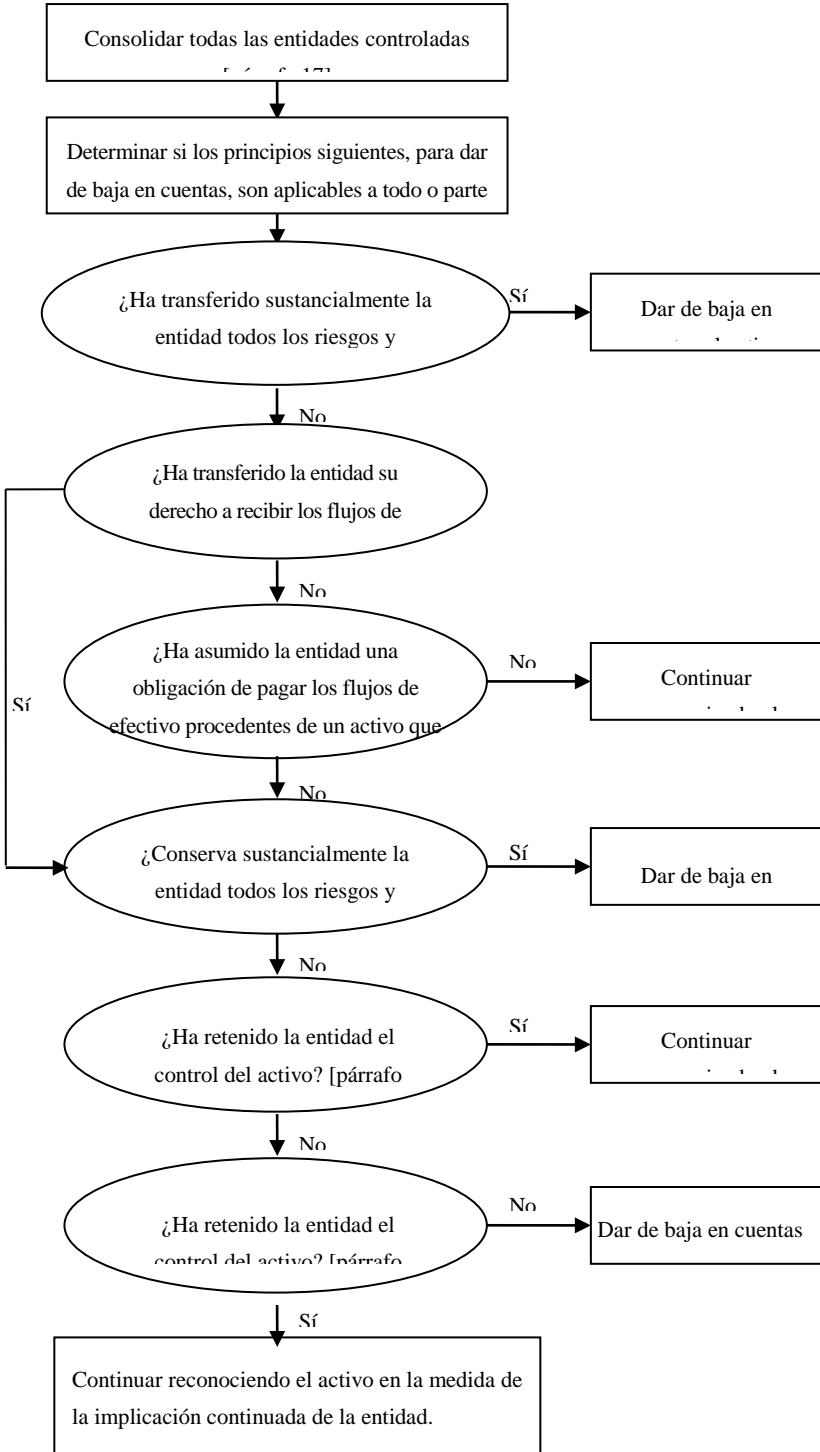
Consolidar todas las entidades controladas
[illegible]

Determinar si los principios siguientes, para dar de baja en cuentas, son aplicables a todo o parte

¿Ha transferido sustancialmente la entidad todos los riesgos y

Sí

Dar de baja en
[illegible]

No

¿Ha transferido la entidad su derecho a recibir los flujos de

No

Sí

¿Ha asumido la entidad una obligación de pagar los flujos de efectivo procedentes de un activo que

No

Continuar
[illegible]

No

¿Conserva sustancialmente la entidad todos los riesgos y

Sí

Dar de baja en

No

¿Ha retenido la entidad el control del activo? [párrafo

Sí

Continuar
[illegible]

No

¿Ha retenido la entidad el control del activo? [párrafo

No

Dar de baja en cuentas

Sí

Continuar reconociendo el activo en la medida de la implicación continuada de la entidad.